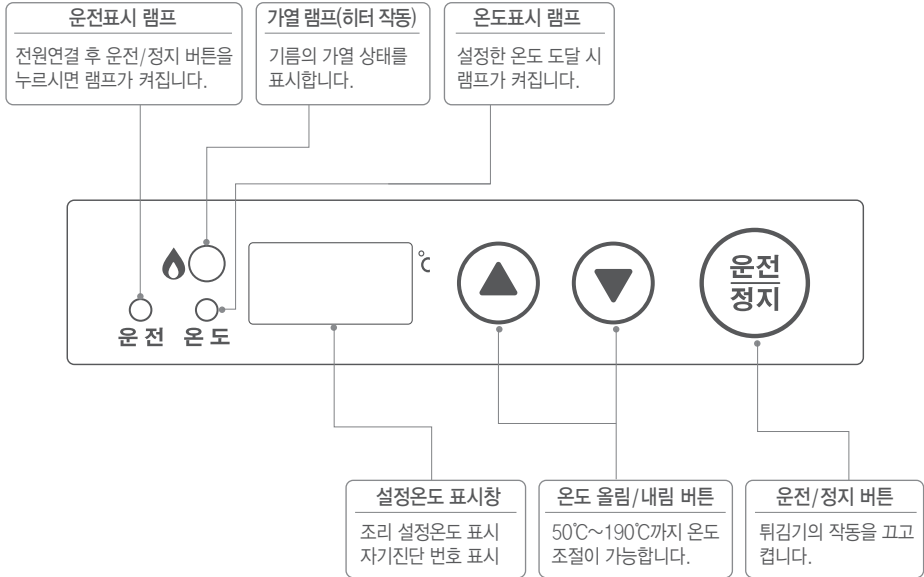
운전표시 램프
전원연결 후 운전/정지 버튼을 누르시면 램프가 켜집니다.

가열 램프(히터 작동)
기름의 가열 상태를 표시합니다.

온도표시 램프
설정한 온도 도달 시 램프가 켜집니다.

℃

운전
정지

운 전
온 도

설정온도 표시창
조리 설정온도 표시
자기진단 번호 표시

온도 올림/내림 버튼
50℃~190℃까지 온도 조절이 가능합니다.

운전/정지 버튼
튀김기의 작동을 끄고 켭니다.